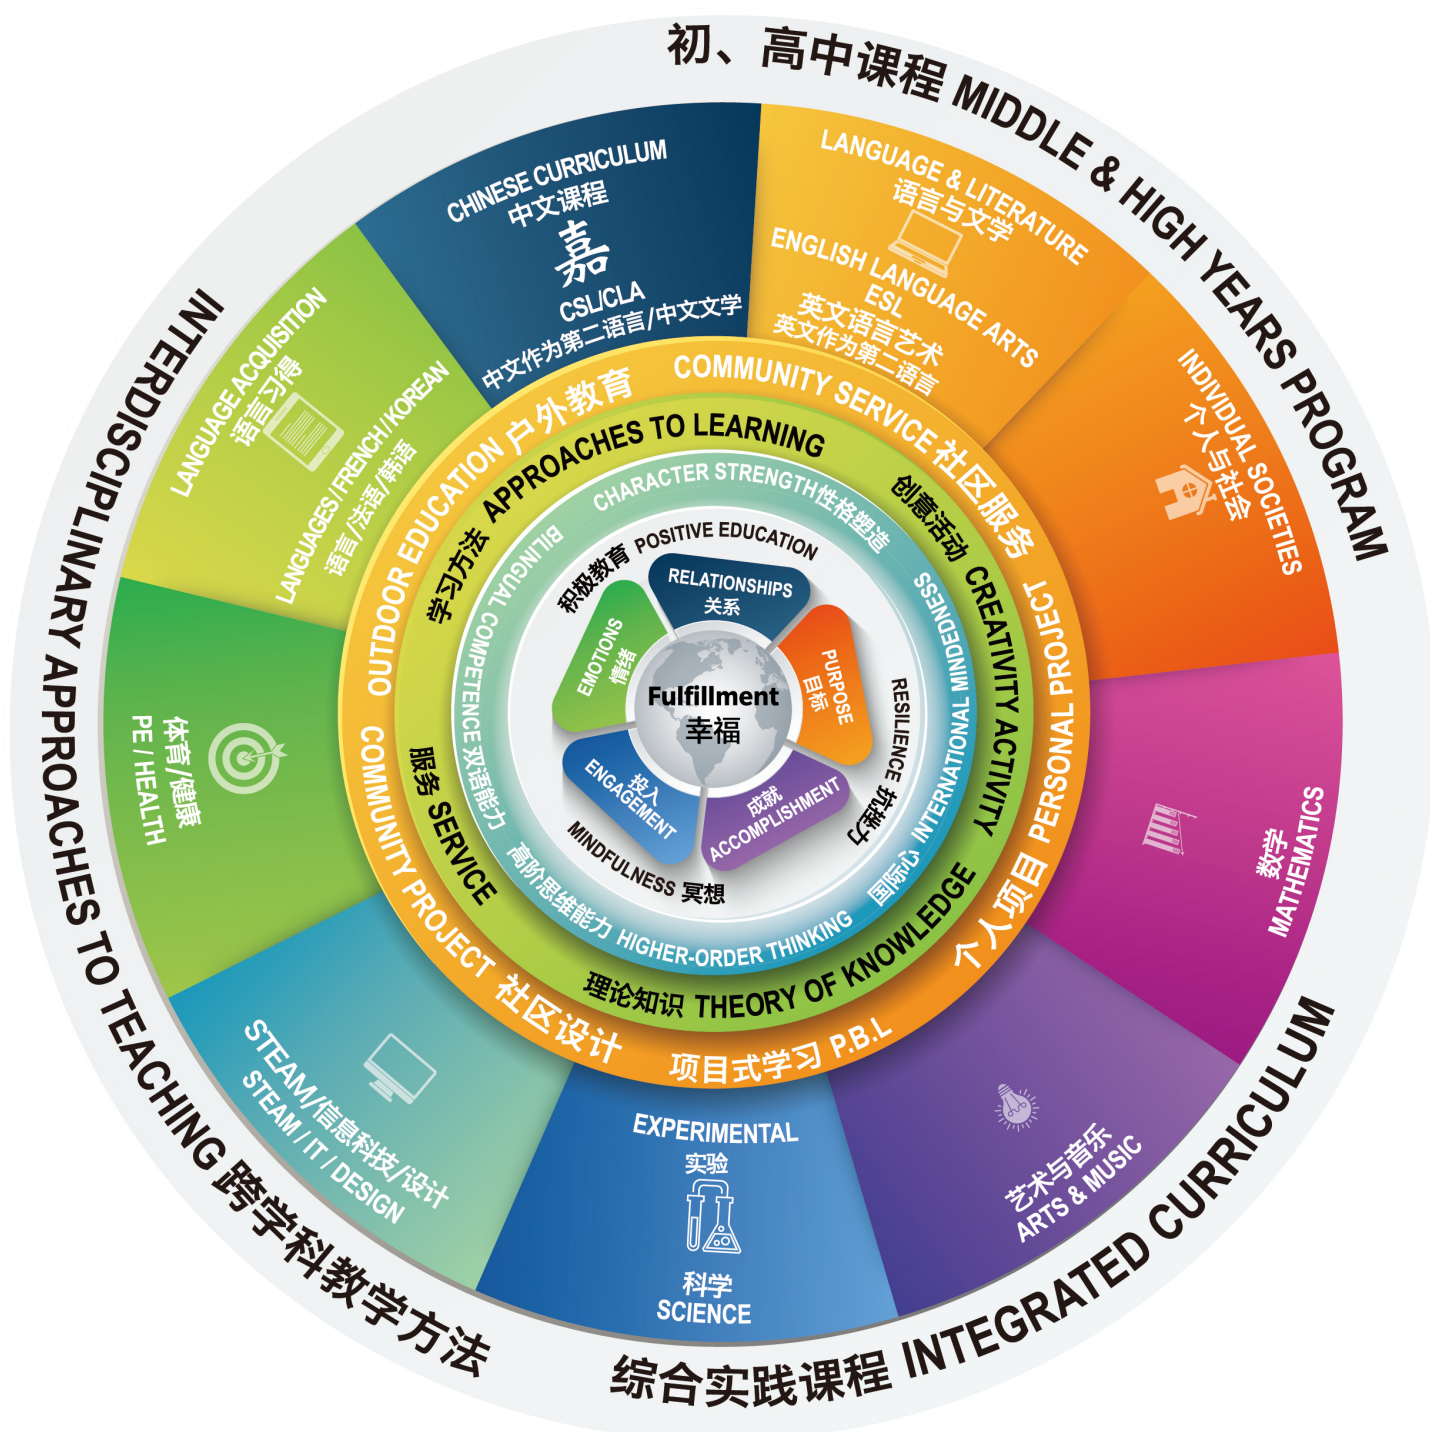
初、高中课程 MIDDLE & HIGH YEARS PROGRAM

INTERDISCIPLINARY APPROACHES TO TEACHING 跨学科教学方法

综合实践课程 INTEGRATED CURRICULUM

CHINESE CURRICULUM
中文课程
嘉
CSL/CLA
中文作为第二语言/中文文学

LANGUAGE & LITERATURE
语言与文学
ENGLISH LANGUAGE ARTS
ESL
英文语言艺术
英文作为第二语言

INDIVIDUAL SOCIETIES
个人与社会

数学
MATHEMATICS

艺术与音乐
ARTS & MUSIC

EXPERIMENTAL
实验
科学
SCIENCE

STEAM/信息科技/设计
STEAM / IT / DESIGN

体育/健康
PE / HEALTH

LANGUAGE ACQUISITION
语言习得
LANGUAGES/FRENCH/KOREAN
语言/法语/韩语

COMMUNITY SERVICE 社区服务
PERSONAL PROJECT 个人项目
项目式学习 P.B.L
COMMUNITY PROJECT 社区设计
OUTDOOR EDUCATION 户外教育

学习方法 APPROACHES TO LEARNING
创意活动 CREATIVITY ACTIVITY
理论知识 THEORY OF KNOWLEDGE
服务 SERVICE

CHARACTER STRENGTH性格塑造
INTERNATIONAL MINDEDNESS 国际心
高阶思维能力 HIGHER-ORDER THINKING
BILINGUAL COMPETENCE 双语能力

积极教育 POSITIVE EDUCATION
RESILIENCE 抗挫力
MINDFULNESS 冥想

RELATIONSHIPS
关系
PURPOSE
目标
成就
ACCOMPLISHMENT
投入
ENGAGEMENT
EMOTIONS
情绪

Fulfillment
幸福